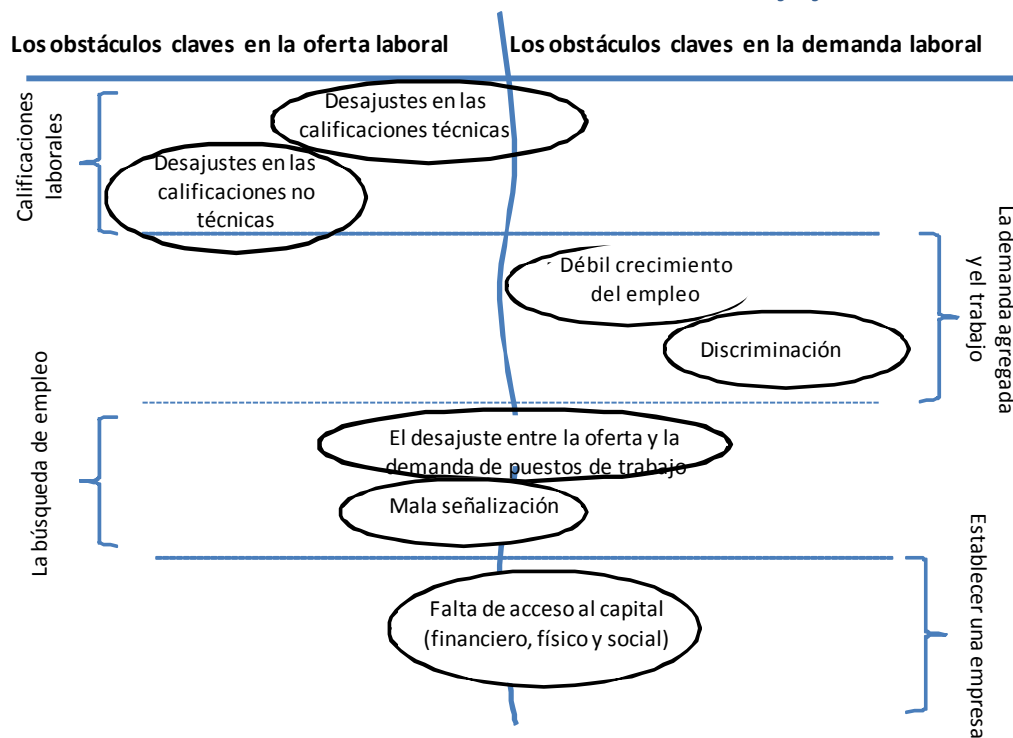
Los obstáculos claves en la oferta laboral

Los obstáculos claves en la demanda laboral

Calificaciones laborales

Desajustes en las calificaciones técnicas

Desajustes en las calificaciones no técnicas

La demanda agregada y el trabajo

Débil crecimiento del empleo

Discriminación

La búsqueda de empleo

El desajuste entre la oferta y la demanda de puestos de trabajo

Mala señalización

Establecer una empresa

Falta de acceso al capital (financiero, físico y social)